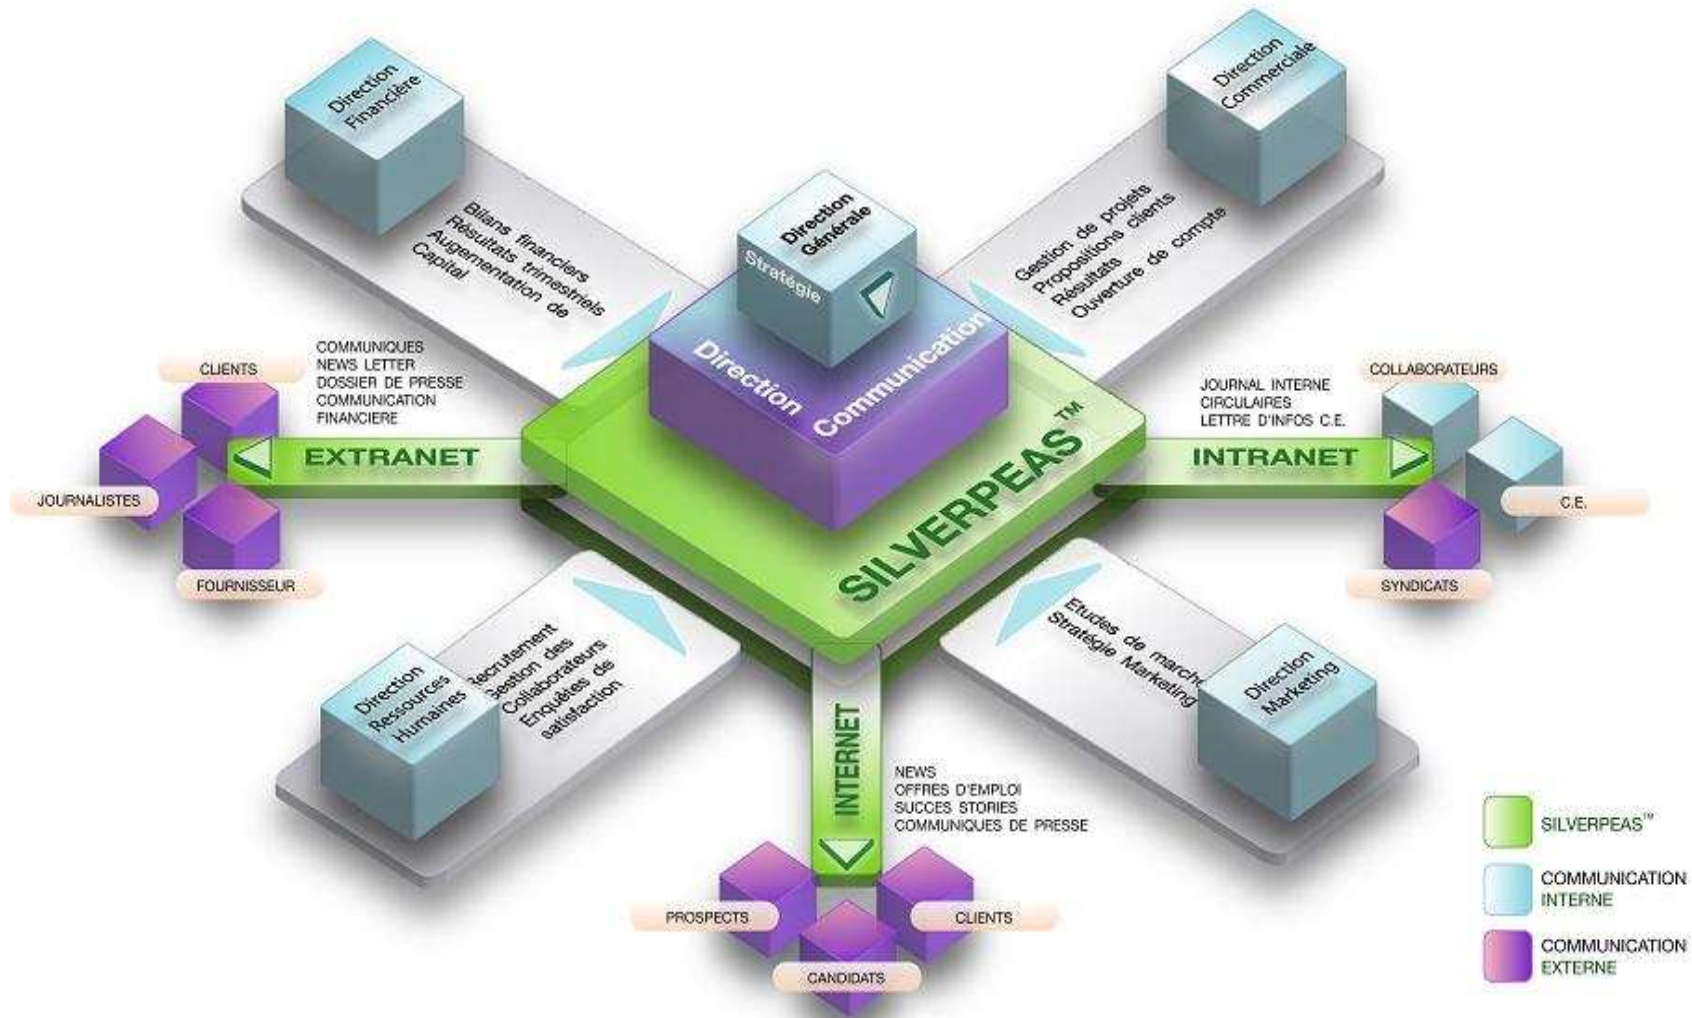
Direction Financière

Bilans financiers
Résultats trimestriels
Augmentation de Capital

Direction Commerciale

Gestion de projets
Propositions clients
Résultats
Ouverture de compte

Direction Générale
Stratégie

Direction Communication

SILVERPEAS™

COMMUNIQUES
NEWS LETTER
DOSSIER DE PRESSE
COMMUNICATION FINANCIERE

CLIENTS
JOURNALISTES
FOURNISSEUR

EXTRANET

INTRANET

JOURNAL INTERNE
CIRCULAIRES
LETTRE D'INFOS C.E.

COLLABORATEURS
C.E.
SYNDICATS

Direction Ressources Humaines

Recrutement
Gestion des Collaborateurs
Enquêtes de satisfaction

Etudes de march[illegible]
Stratégie Marketing

Direction Marketing

INTERNET

NEWS
OFFRES D'EMPLOI
SUCCES STORIES
COMMUNIQUES DE PRESSE

PROSPECTS
CLIENTS
CANDIDATS

SILVERPEAS™
COMMUNICATION INTERNE
COMMUNICATION EXTERNE